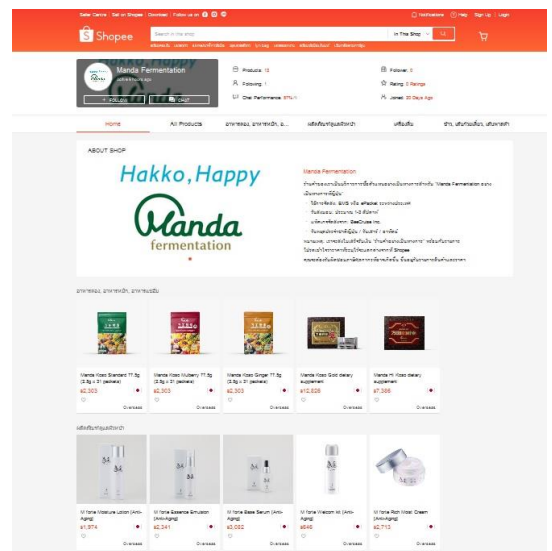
Seller Centre | Sell on Shopee | Download | Follow us on
Notifications | Help | Sign Up | Login

Shopee
Search in this shop
In This Shop

Manda Fermentation
Active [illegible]
+ FOLLOW
CHAT

Products: 12
Following: 1
Chat Performance: 97% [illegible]
Follower: 0
Rating: 0 Ratings
Joined: 25 Days Ago

Home
All Products
อาหารเสริม, อาหารหลัก, อ...
ผลิตภัณฑ์ดูแลผิวหน้า
เครื่องดื่ม
ข้าว, เส้นก๋วยเตี๋ยว, เส้นพาสต้า

ABOUT SHOP

Hakko,Happy
Manda
fermentation

Manda Fermentation
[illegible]

อาหารเสริม, อาหารหลัก, อาหารเสริม

Manda Koso Standard 77.5g (2.5g x 31 packets)
฿2,303
Overseas

Manda Koso Mulberry 77.5g (2.5g x 31 packets)
฿2,303
Overseas

Manda Koso Ginger 77.5g (2.5g x 31 packets)
฿2,303
Overseas

Manda Koso Gold dietary supplement
฿12,826
Overseas

Manda Hi Koso dietary supplement
฿7,366
Overseas

ผลิตภัณฑ์ดูแลผิวหน้า

M forte Moisture Lotion (Anti-Aging)
฿1,974
Overseas

M forte Essence Emulsion (Anti-Aging)
฿2,241
Overseas

M forte Base Serum (Anti-Aging)
฿3,052
Overseas

M forte Welcom kit (Anti-Aging)
฿646
Overseas

M forte Rich Moist Cream (Anti-Aging)
฿2,713
Overseas